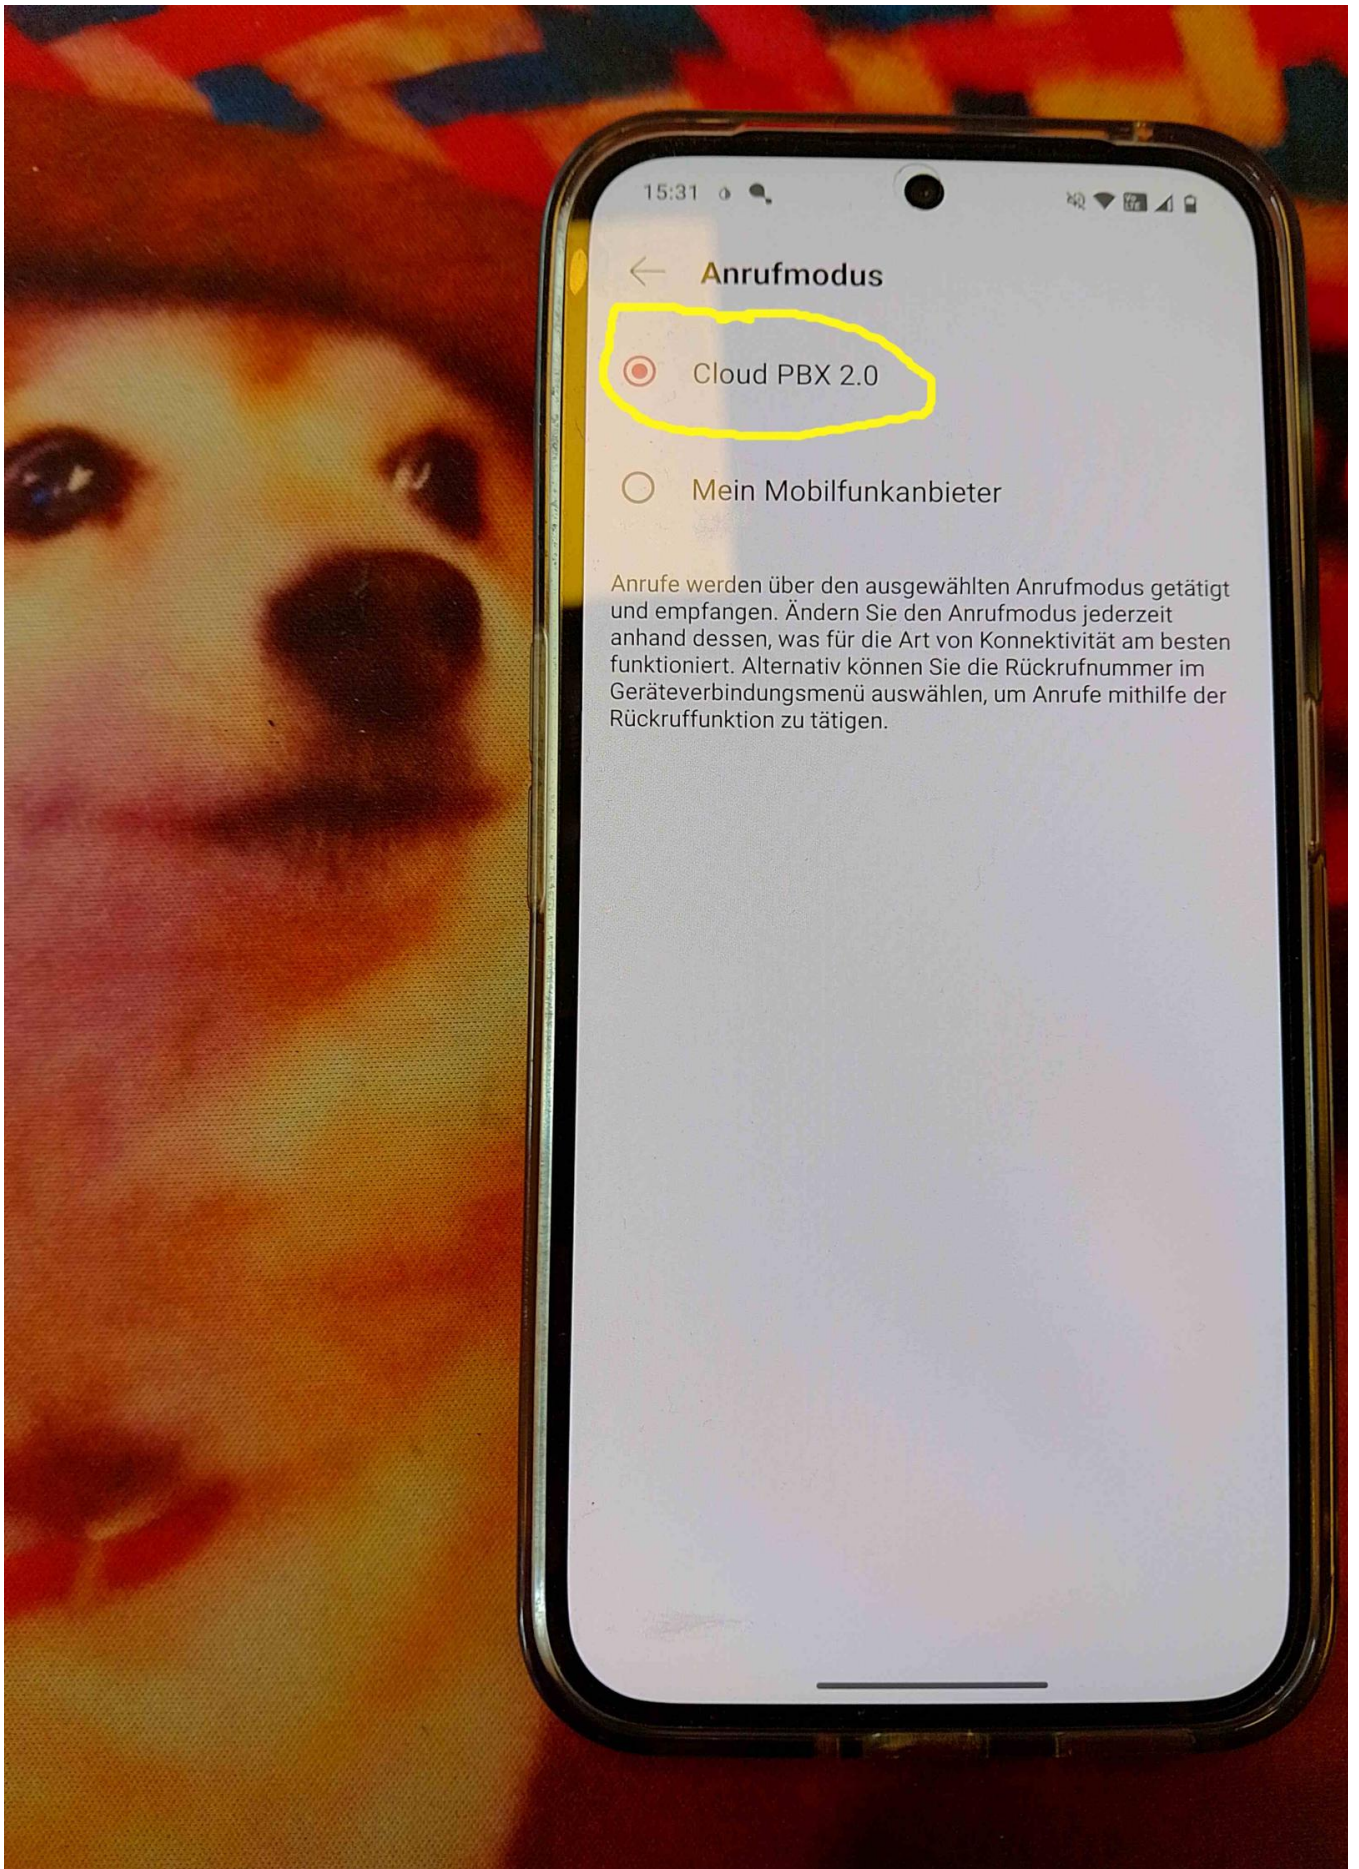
15:31

Anrufmodus

Cloud PBX 2.0

Mein Mobilfunkanbieter

Anrufe werden über den ausgewählten Anrufmodus getätigt und empfangen. Ändern Sie den Anrufmodus jederzeit anhand dessen, was für die Art von Konnektivität am besten funktioniert. Alternativ können Sie die Rückrufnummer im Geräteverbindungsmenü auswählen, um Anrufe mithilfe der Rückruffunktion zu tätigen.